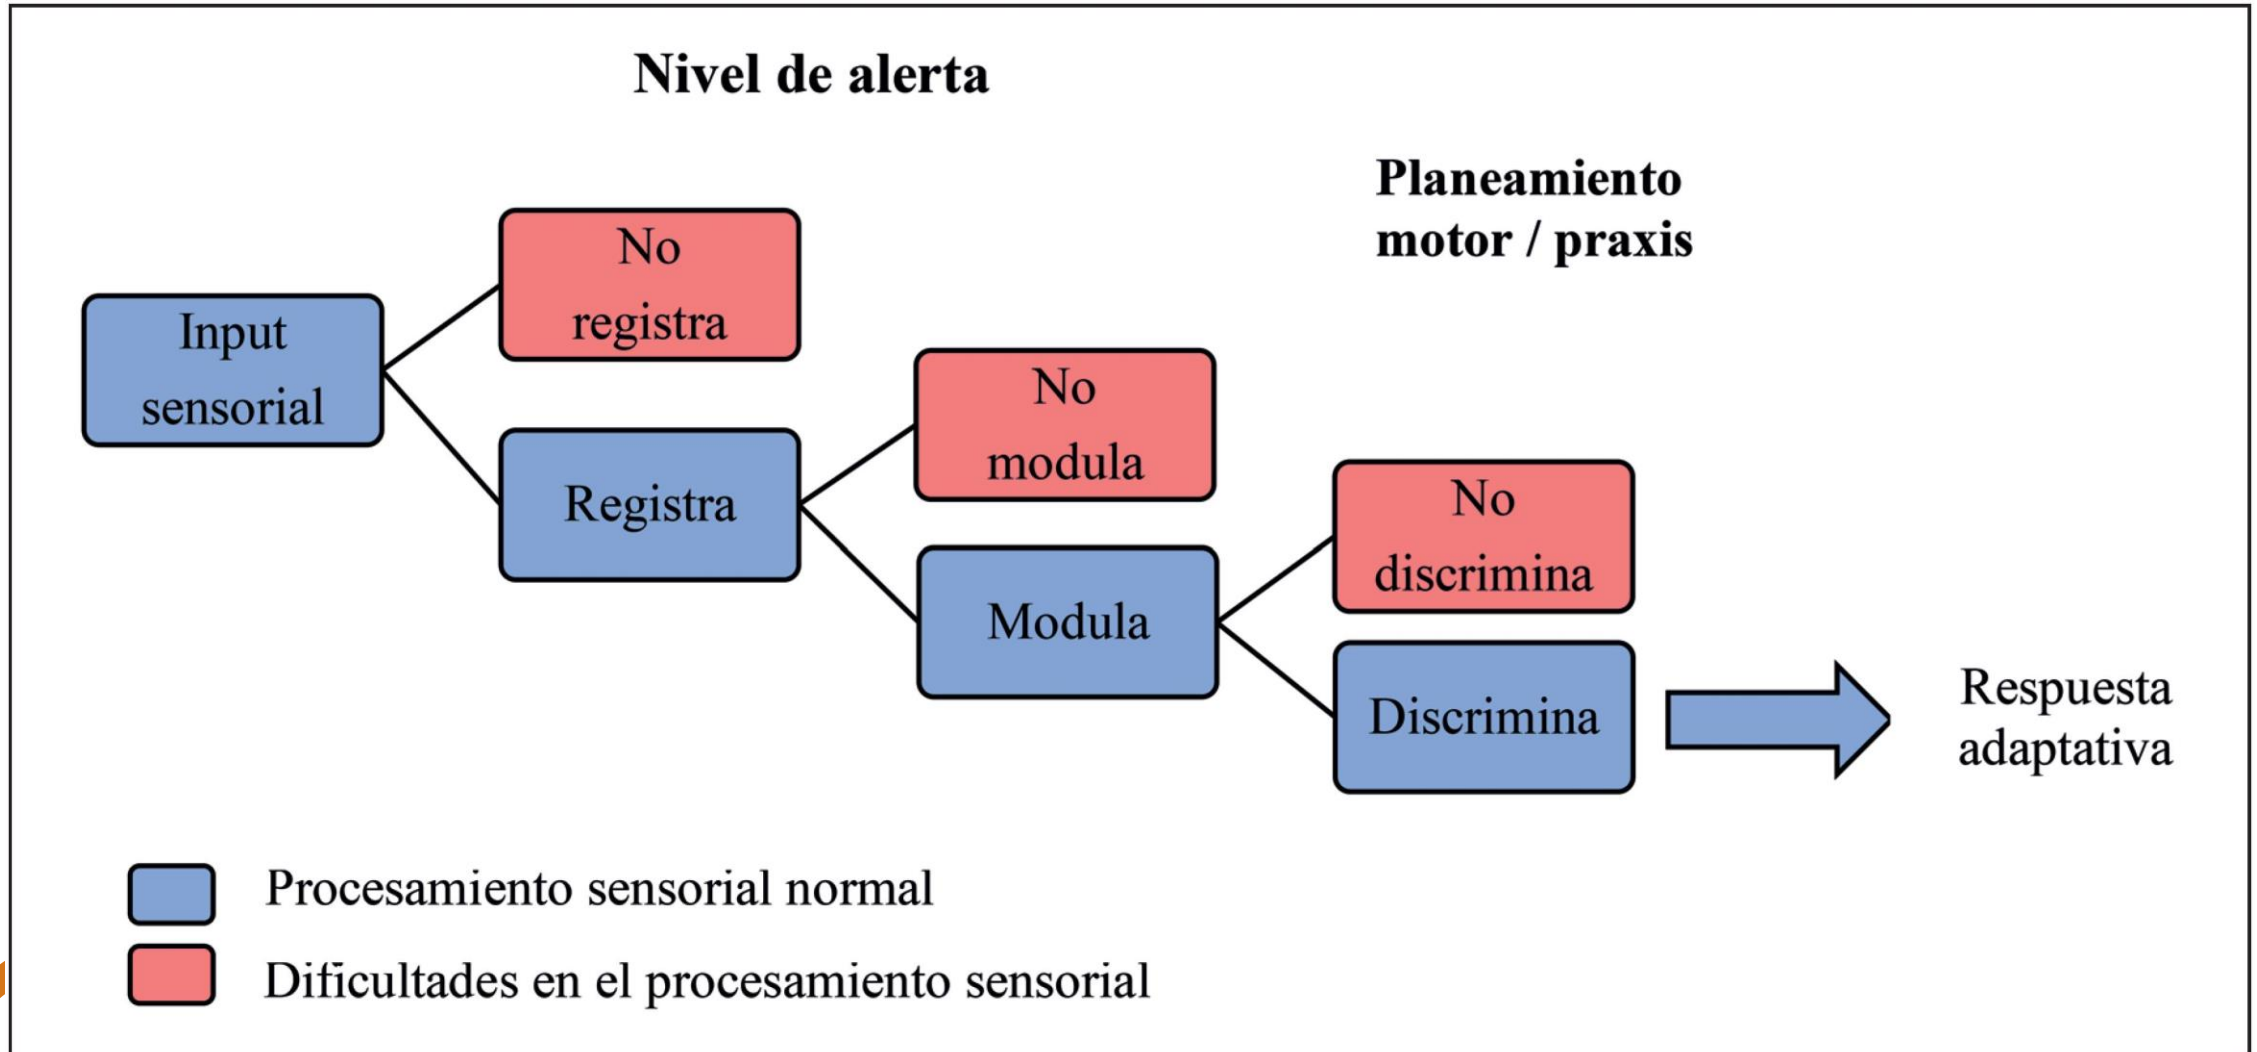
Nivel de alerta

Planeamiento motor / praxis

Input sensorial

No registra

Registra

No modula

Modula

No discrimina

Discrimina

Respuesta adaptativa

Procesamiento sensorial normal

Dificultades en el procesamiento sensorial